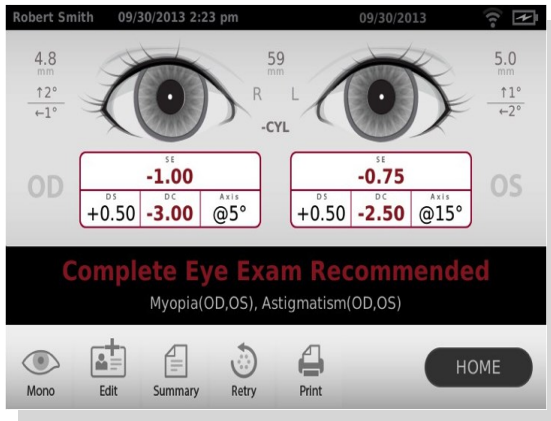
Robert Smith 09/30/2013 2:23 pm 09/30/2013

4.8 mm
↑2°
←1°

59 mm
R L
-CYL

5.0 mm
↑1°
←2°

OD

| SE | | |
|---|---|---|
| -1.00 | | |
| DS | DC | Axis |
| +0.50 | -3.00 | @5° |

| SE | | |
|---|---|---|
| -0.75 | | |
| DS | DC | Axis |
| +0.50 | -2.50 | @15° |

OS

Complete Eye Exam Recommended
Myopia(OD,OS), Astigmatism(OD,OS)

Mono Edit Summary Retry Print HOME